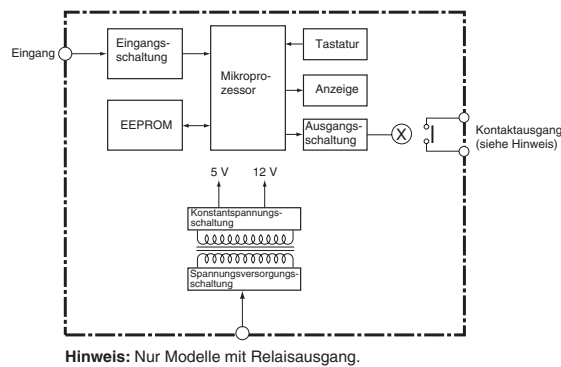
Eingang

Eingangsschaltung

Mikroprozessor

Tastatur

Anzeige

EEPROM

Ausgangsschaltung

X

Kontaktausgang
(siehe Hinweis)

5 V

12 V

Konstantspannungsschaltung

Spannungsversorgungsschaltung

**Hinweis:** Nur Modelle mit Relaisausgang.